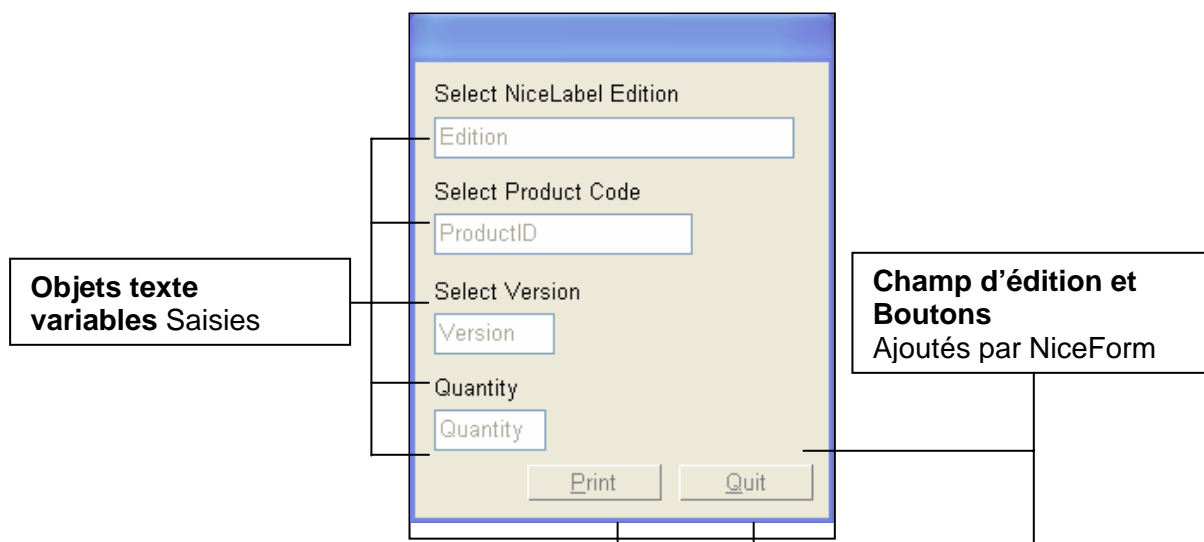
Select NiceLabel Edition

Edition

Select Product Code

ProductID

Select Version

Version

Quantity

Quantity

Print

Quit

**Objets texte variables** Saisies

**Champ d'édition et Boutons**
Ajoutés par NiceForm